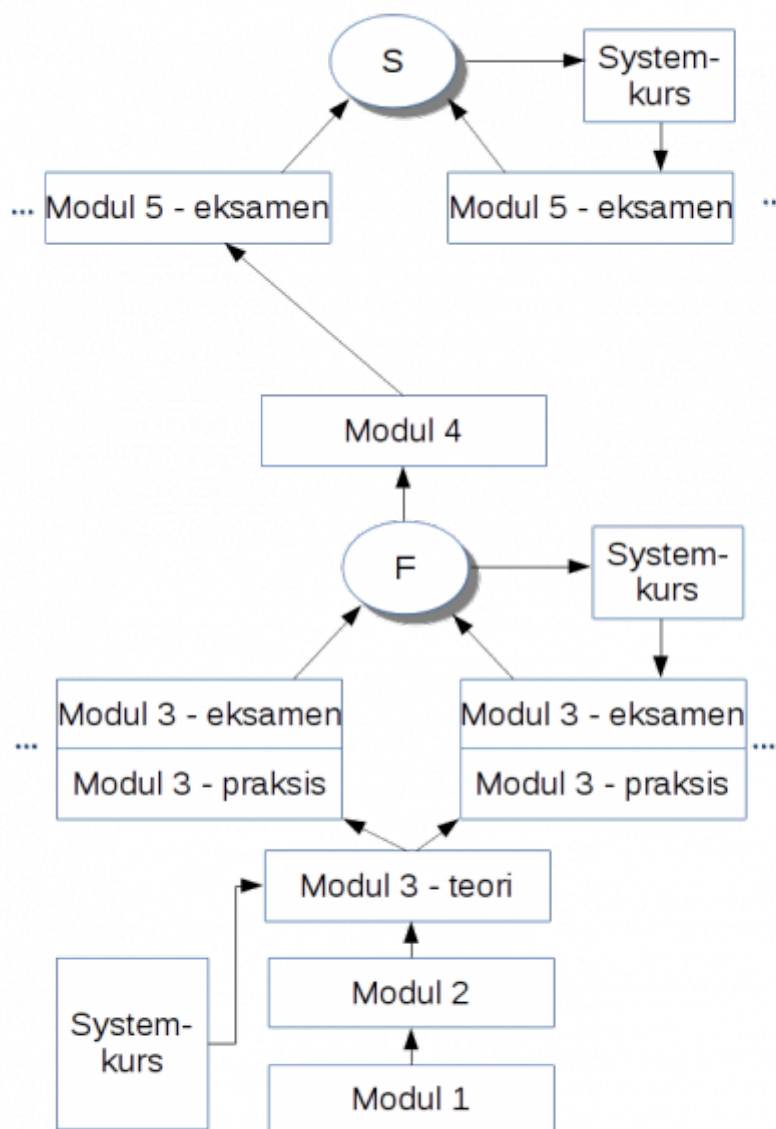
S

System-kurs

... Modul 5 - eksamen

Modul 5 - eksamen ...

Modul 4

F

System-kurs

... Modul 3 - eksamen

Modul 3 - praksis

Modul 3 - eksamen ...

Modul 3 - praksis

Modul 3 - teori

System-kurs

Modul 2

Modul 1